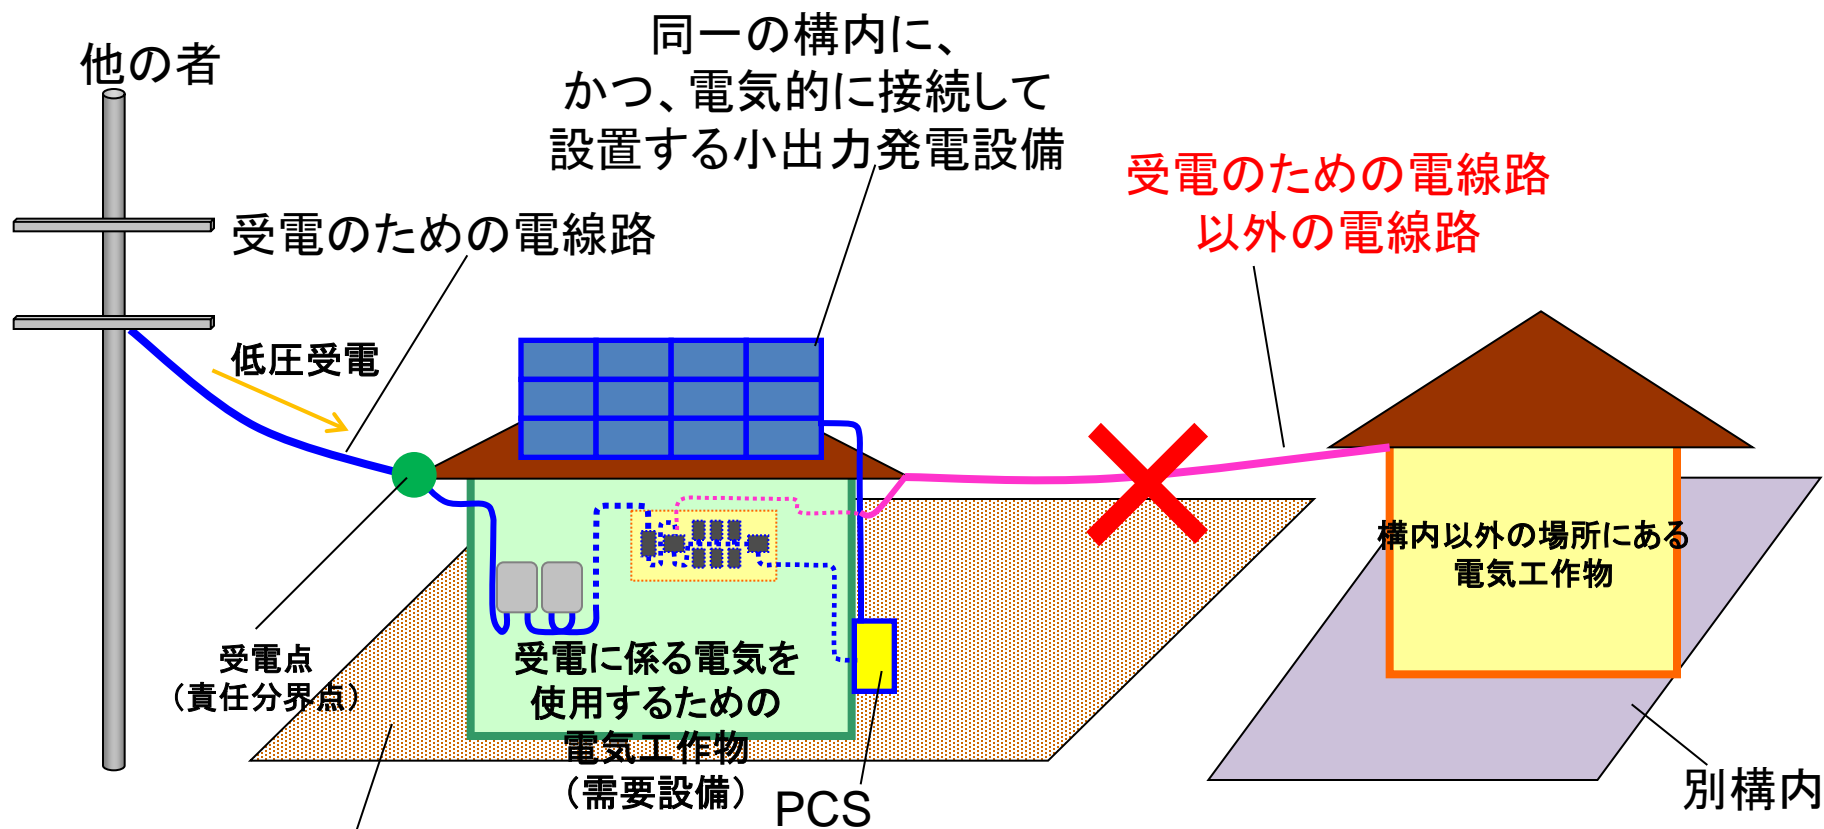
他の者

同一の構内に、
かつ、電気的に接続して
設置する小出力発電設備

受電のための電線路

受電のための電線路
以外の電線路

低圧受電

構内以外の場所にある
電気工作物

受電点
（責任分界点）

受電に係る電気を
使用するための
電気工作物
（需要設備）

PCS

別構内